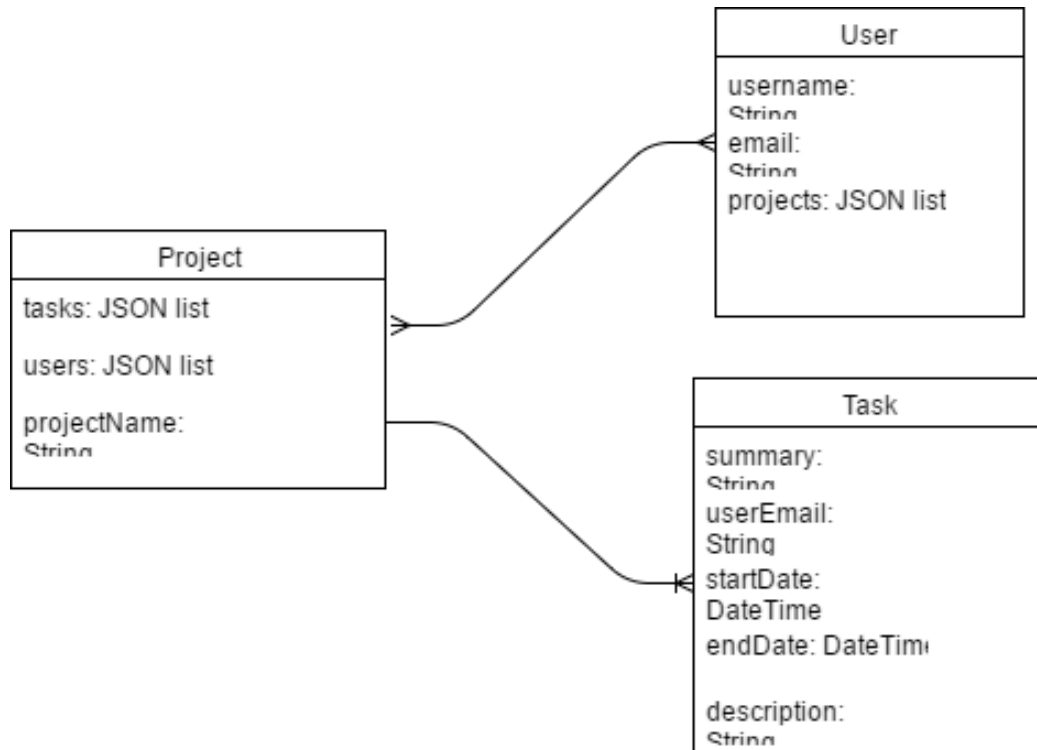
User

username: String

email: String

projects: JSON list

Project

tasks: JSON list

users: JSON list

projectName: String

Task

summary: String

userEmail: String

startDate: DateTime

endDate: DateTim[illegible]

description: String